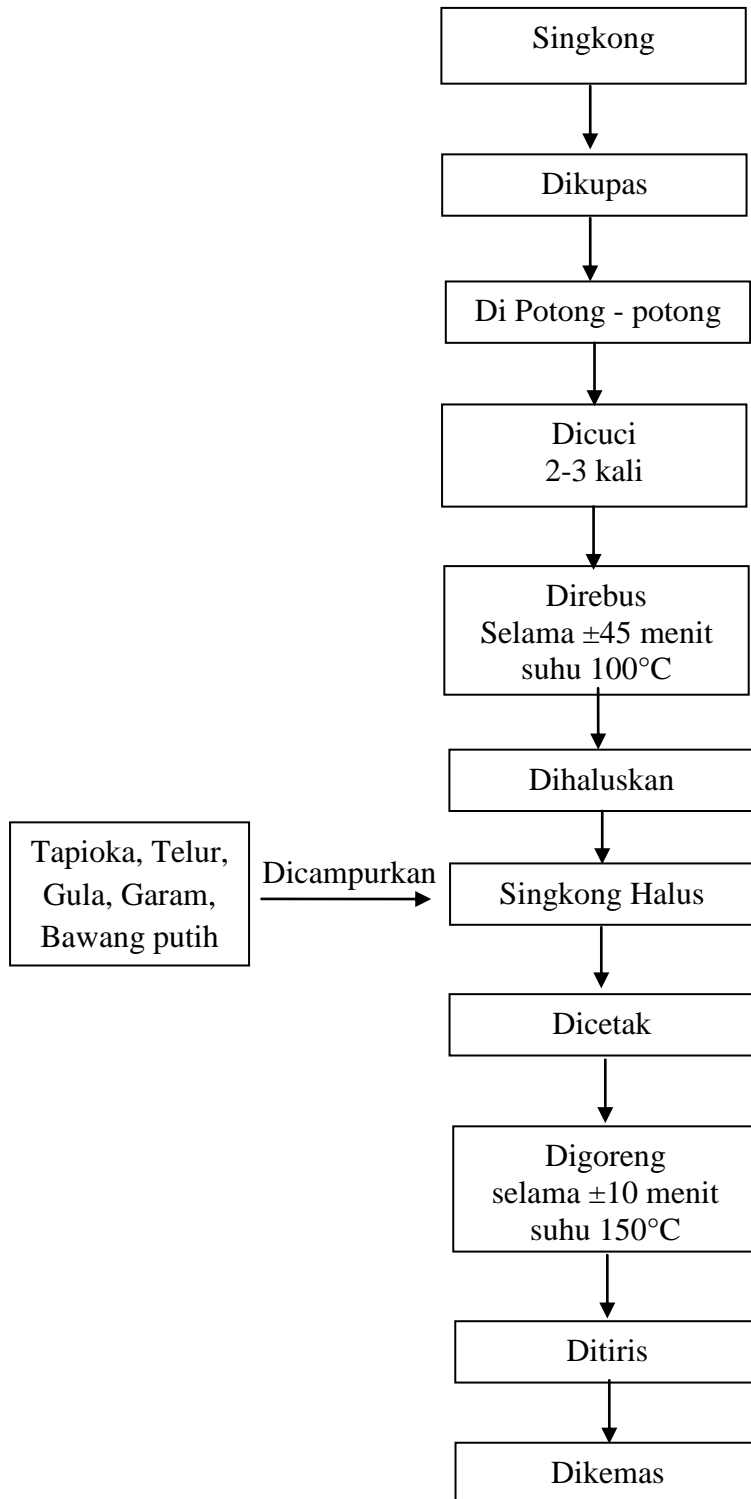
Singkong

Dikupas

Di Potong - potong

Dicuci
2-3 kali

Direbus
Selama ±45 menit
suhu 100°C

Dihaluskan

Tapioka, Telur, Gula, Garam, Bawang putih

Dicampurkan

Singkong Halus

Dicetak

Digoreng
selama ±10 menit
suhu 150°C

Ditiris

Dikemas